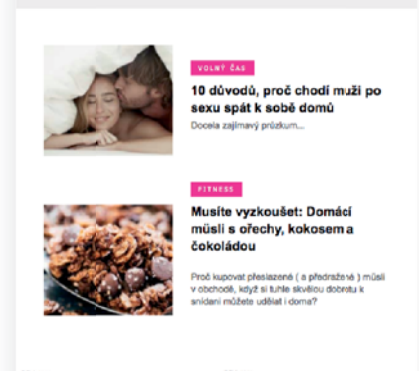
VOLNÝ ČAS

10 důvodů, proč chodí muži po sexu spát k sobě domů

Docela zajímavý průzkum...

FITNESS

Musíte vyzkoušet: Domácí müsli s ořechy, kokosem a čokoládou

Proč kupovat přeslazené ( a předražené ) müsli v obchodě, když si tuhle skvělou dobrotu k snídani můžete udělat i doma?